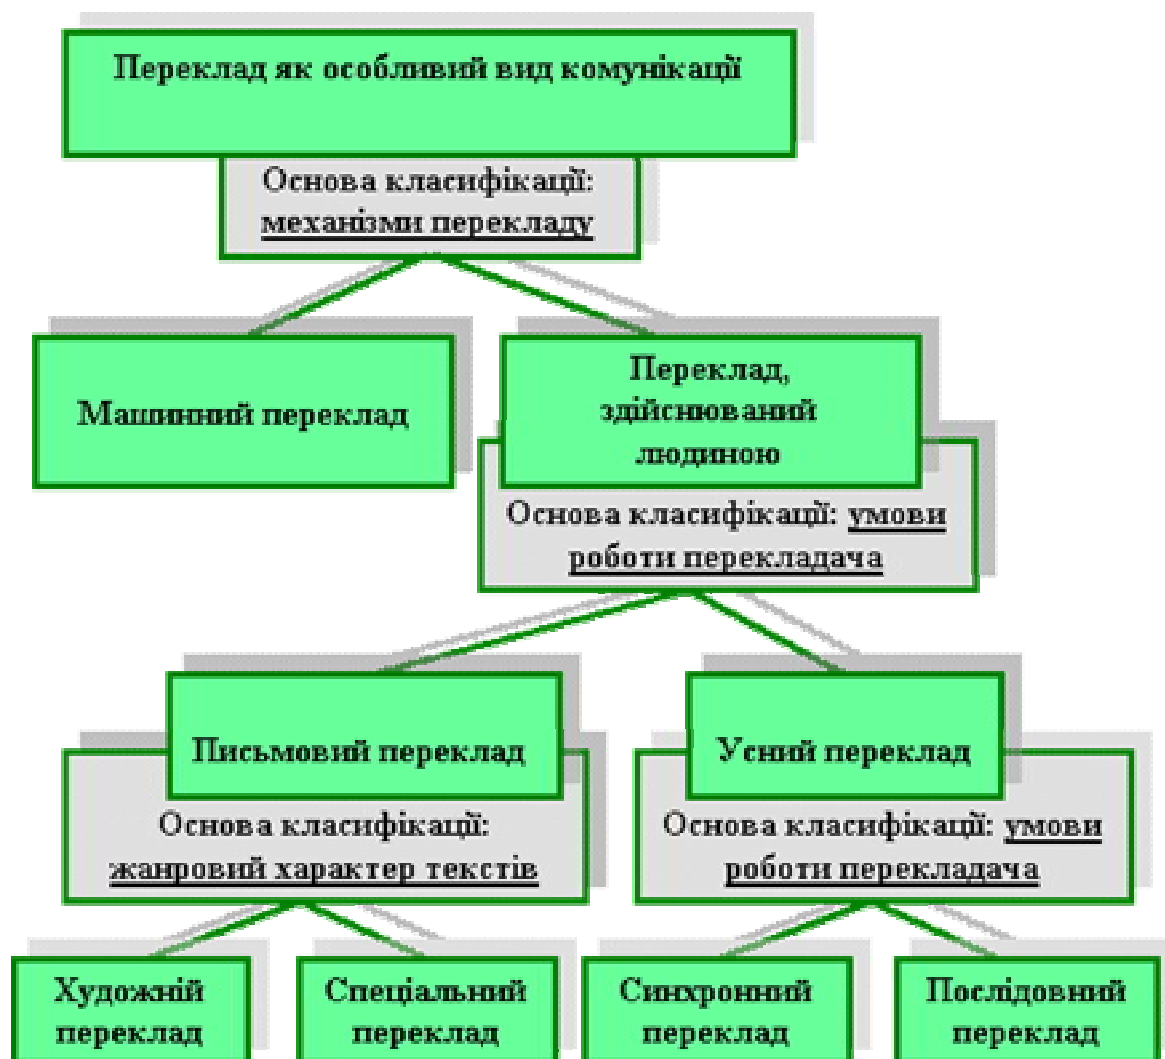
Переклад як особливий вид комунікації

Основа класифікації: механізми перекладу

Машинний переклад

Переклад, здійснюваний людиною

Основа класифікації: умови роботи перекладача

Письмовий переклад

Основа класифікації: жанровий характер текстів

Усний переклад

Основа класифікації: умови роботи перекладача

Художній переклад

Спеціальний переклад

Синхронний переклад

Послідовний переклад